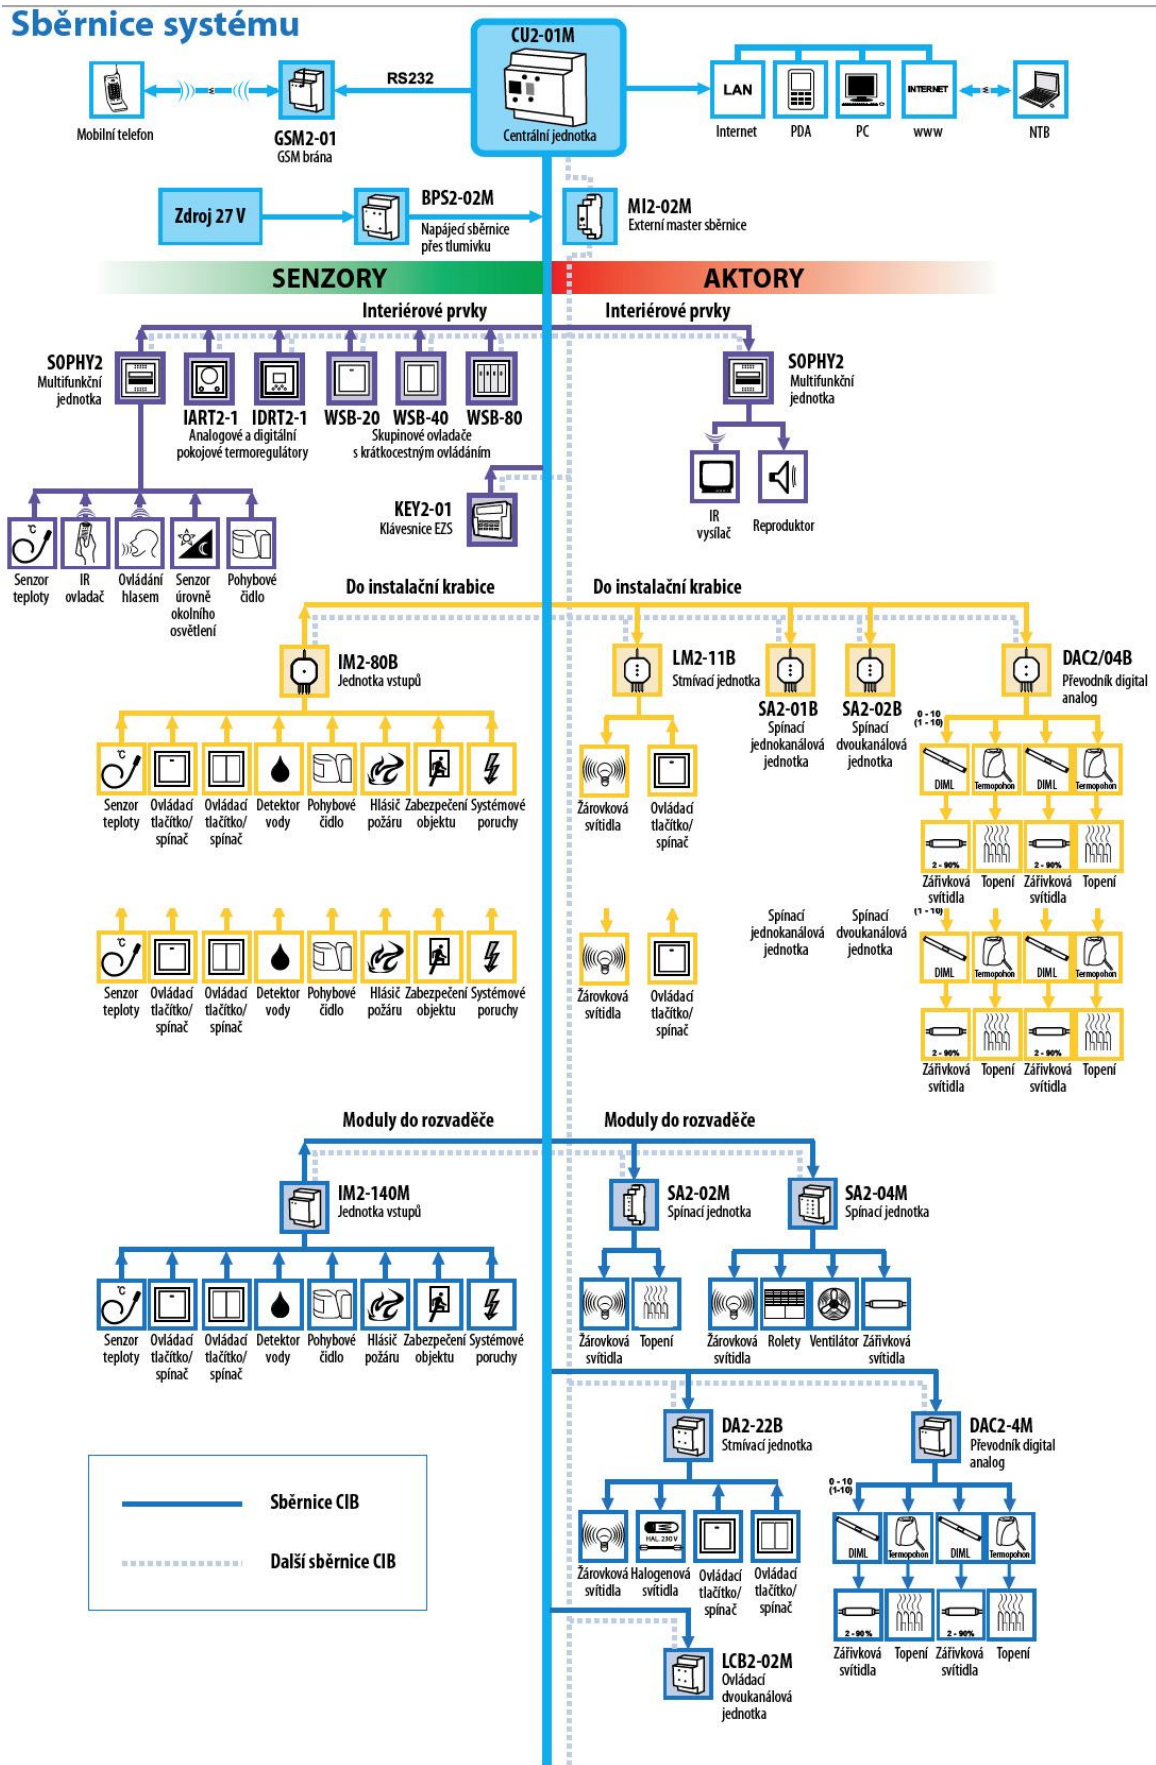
Sběrnice systému

Mobilní telefon

RS232

GSM2-01
GSM brána

CU2-01M
Centrální jednotka

LAN
Internet

PDA

PC

INTERNET
www

NTB

Zdroj 27 V

BPS2-02M
Napájecí sběrnice přes tlumivku

MI2-02M
Externí master sběrnice

SENZORY

AKTORY

Interiérové prvky

Interiérové prvky

SOPHY2
Multifunkční jednotka

IART2-1 IDRT2-1
Analogové a digitální pokojové termoregulátory

WSB-20 WSB-40 WSB-80
Skupinové ovladače s krátkocestným ovládáním

SOPHY2
Multifunkční jednotka

IR vysílač

Reproduktor

KEY2-01
Klávesnice EZS

Senzor teploty

IR ovladač

Ovládání hlasem

Senzor úrovně okolního osvětlení

Pohybové čidlo

Do instalační krabice

Do instalační krabice

IM2-80B
Jednotka vstupů

LM2-11B
Stmívací jednotka

SA2-01B
Spínací jednokanálová jednotka

SA2-02B
Spínací dvoukanálová jednotka

DAC2/04B
Převodník digital analog

0 - 10 (1 - 10)

Senzor teploty

Ovládací tlačítko/ spínač

Ovládací tlačítko/ spínač

Detektor vody

Pohybové čidlo

Hlásič požáru

Zabezpečení objektu

Systémové poruchy

Žárovková svítidla

Ovládací tlačítko/ spínač

DIML

Termopohon

DIML

Termopohon

2 - 90%

2 - 90%

Zářivková svítidla

Topení

Zářivková svítidla

Topení

Spínací jednokanálová jednotka

Spínací dvoukanálová jednotka

(1 - 10)

Senzor teploty

Ovládací tlačítko/ spínač

Ovládací tlačítko/ spínač

Detektor vody

Pohybové čidlo

Hlásič požáru

Zabezpečení objektu

Systémové poruchy

Žárovková svítidla

Ovládací tlačítko/ spínač

DIML

Termopohon

DIML

Termopohon

2 - 90%

2 - 90%

Zářivková svítidla

Topení

Zářivková svítidla

Topení

Moduly do rozvaděče

Moduly do rozvaděče

IM2-140M
Jednotka vstupů

SA2-02M
Spínací jednotka

SA2-04M
Spínací jednotka

Senzor teploty

Ovládací tlačítko/ spínač

Ovládací tlačítko/ spínač

Detektor vody

Pohybové čidlo

Hlásič požáru

Zabezpečení objektu

Systémové poruchy

Žárovková svítidla

Topení

Žárovková svítidla

Rolety

Ventilátor

Zářivková svítidla

DA2-22B
Stmívací jednotka

DAC2-4M
Převodník digital analog

0 - 10 (1-10)

Sběrnice CIB

Další sběrnice CIB

HAL 230 V

Žárovková svítidla

Halogenová svítidla

Ovládací tlačítko/ spínač

Ovládací tlačítko/ spínač

DIML

Termopohon

DIML

Termopohon

2 - 90%

2 - 90%

Zářivková svítidla

Topení

Zářivková svítidla

Topení

LCB2-02M
Ovládací dvoukanálová jednotka